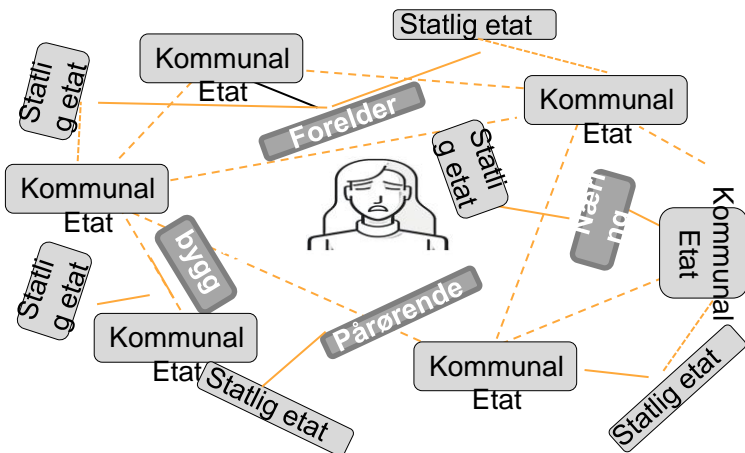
Statlig etat

Kommunal Etat

Statli g etat

Forelder

Kommunal Etat

Statli g etat

Kommunal Etat

Nærin g

Kommunal Etat

bygg

Statli g etat

Pårørende

Kommunal Etat

Kommunal Etat

Statlig etat

Statlig etat